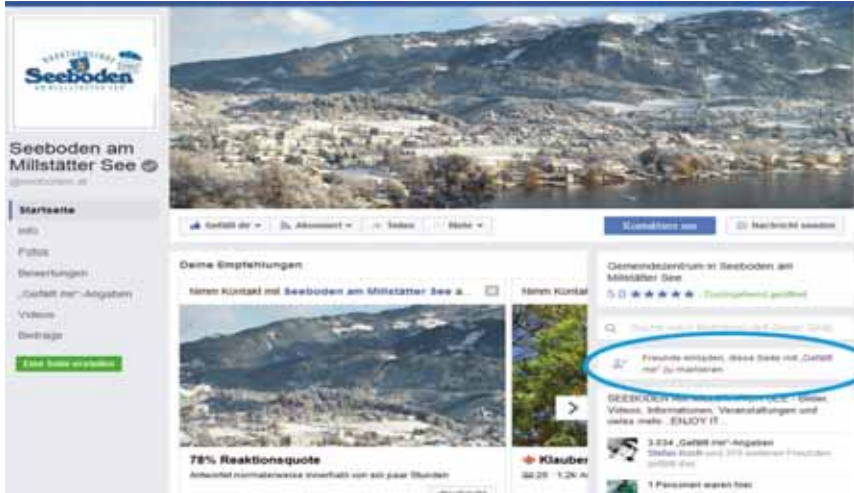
Seeboden
AM MILLSTÄTTER SEE

Seeboden am Millstätter See
@seeboden.at

Startseite
Info
Fotos
Bewertungen
„Gefällt mir"-Angaben
Videos
Beiträge
Eine Seite erstellen

Gefällt dir
Abonniert
Teilen
Mehr
Kontaktiere uns
Nachricht senden

Deine Empfehlungen
Nimm Kontakt mit Seeboden am Millstätter See a...
Nimm Kontakt
78% Reaktionsquote
Antwortet normalerweise innerhalb von ein paar Stunden
Klauber
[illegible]

Gemeindezentrum in Seeboden am Millstätter See
5.0 ★★★★★ · Durchgehend geöffnet
Suche nach Beiträgen auf dieser Seite
Freunde einladen, diese Seite mit „Gefällt mir" zu markieren
SEEBODEN AM MILLSTÄTTER SEE - Bilder, Videos, Informationen, Veranstaltungen und vieles mehr. ENJOY IT...
3.034 „Gefällt mir"-Angaben
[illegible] und 315 weiteren Freunden gefällt das
1 Personen waren hier